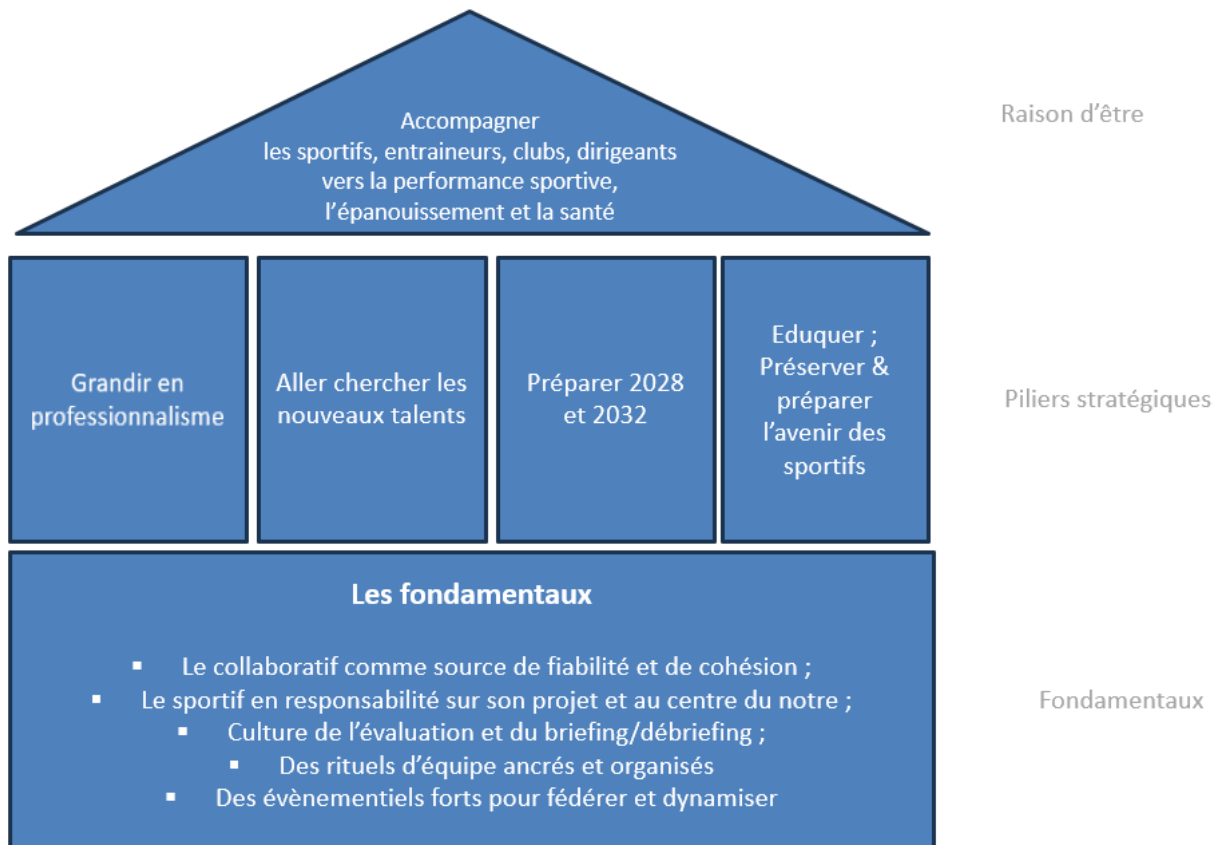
Accompagner
les sportifs, entraineurs, clubs, dirigeants
vers la performance sportive,
l'épanouissement et la santé

Raison d'être

Grandir en professionnalisme

Aller chercher les nouveaux talents

Préparer 2028 et 2032

Eduquer ; Préserver & préparer l'avenir des sportifs

Piliers stratégiques

Les fondamentaux

- Le collaboratif comme source de fiabilité et de cohésion ;
- Le sportif en responsabilité sur son projet et au centre du notre ;
- Culture de l'évaluation et du briefing/débriefing ;
- Des rituels d'équipe ancrés et organisés
- Des évènementiels forts pour fédérer et dynamiser

Fondamentaux